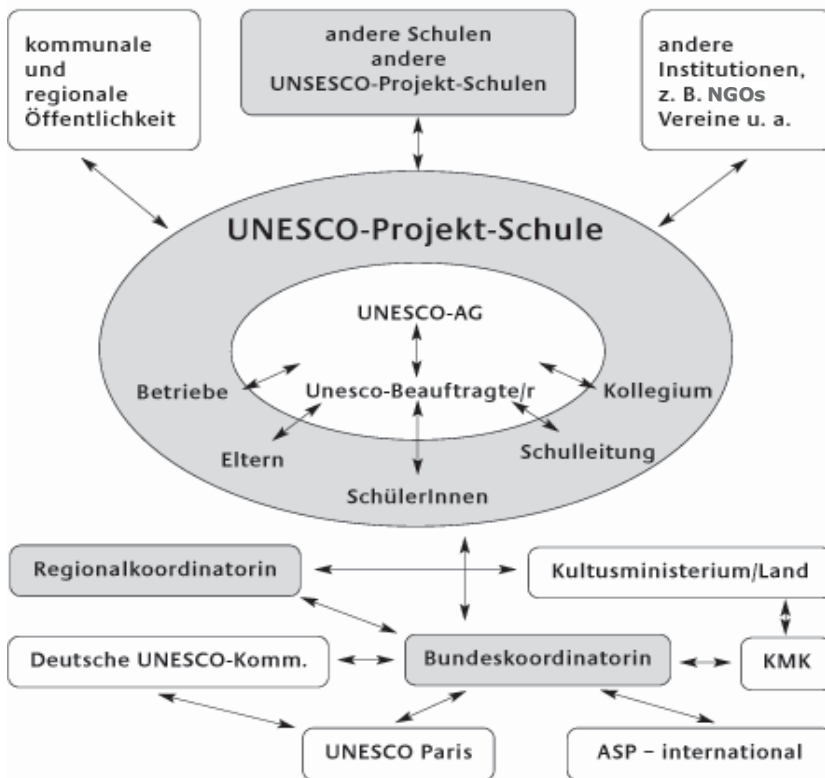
kommunale und regionale Öffentlichkeit

andere Schulen andere UNSESCO-Projekt-Schulen

andere Institutionen, z. B. NGOs Vereine u. a.

UNESCO-Projekt-Schule

UNESCO-AG

Betriebe

Unesco-Beauftragte/r

Kollegium

Eltern

Schulleitung

SchülerInnen

Regionalkoordinatorin

Kultusministerium/Land

Deutsche UNESCO-Komm.

Bundeskoordinatorin

KMK

UNESCO Paris

ASP – international